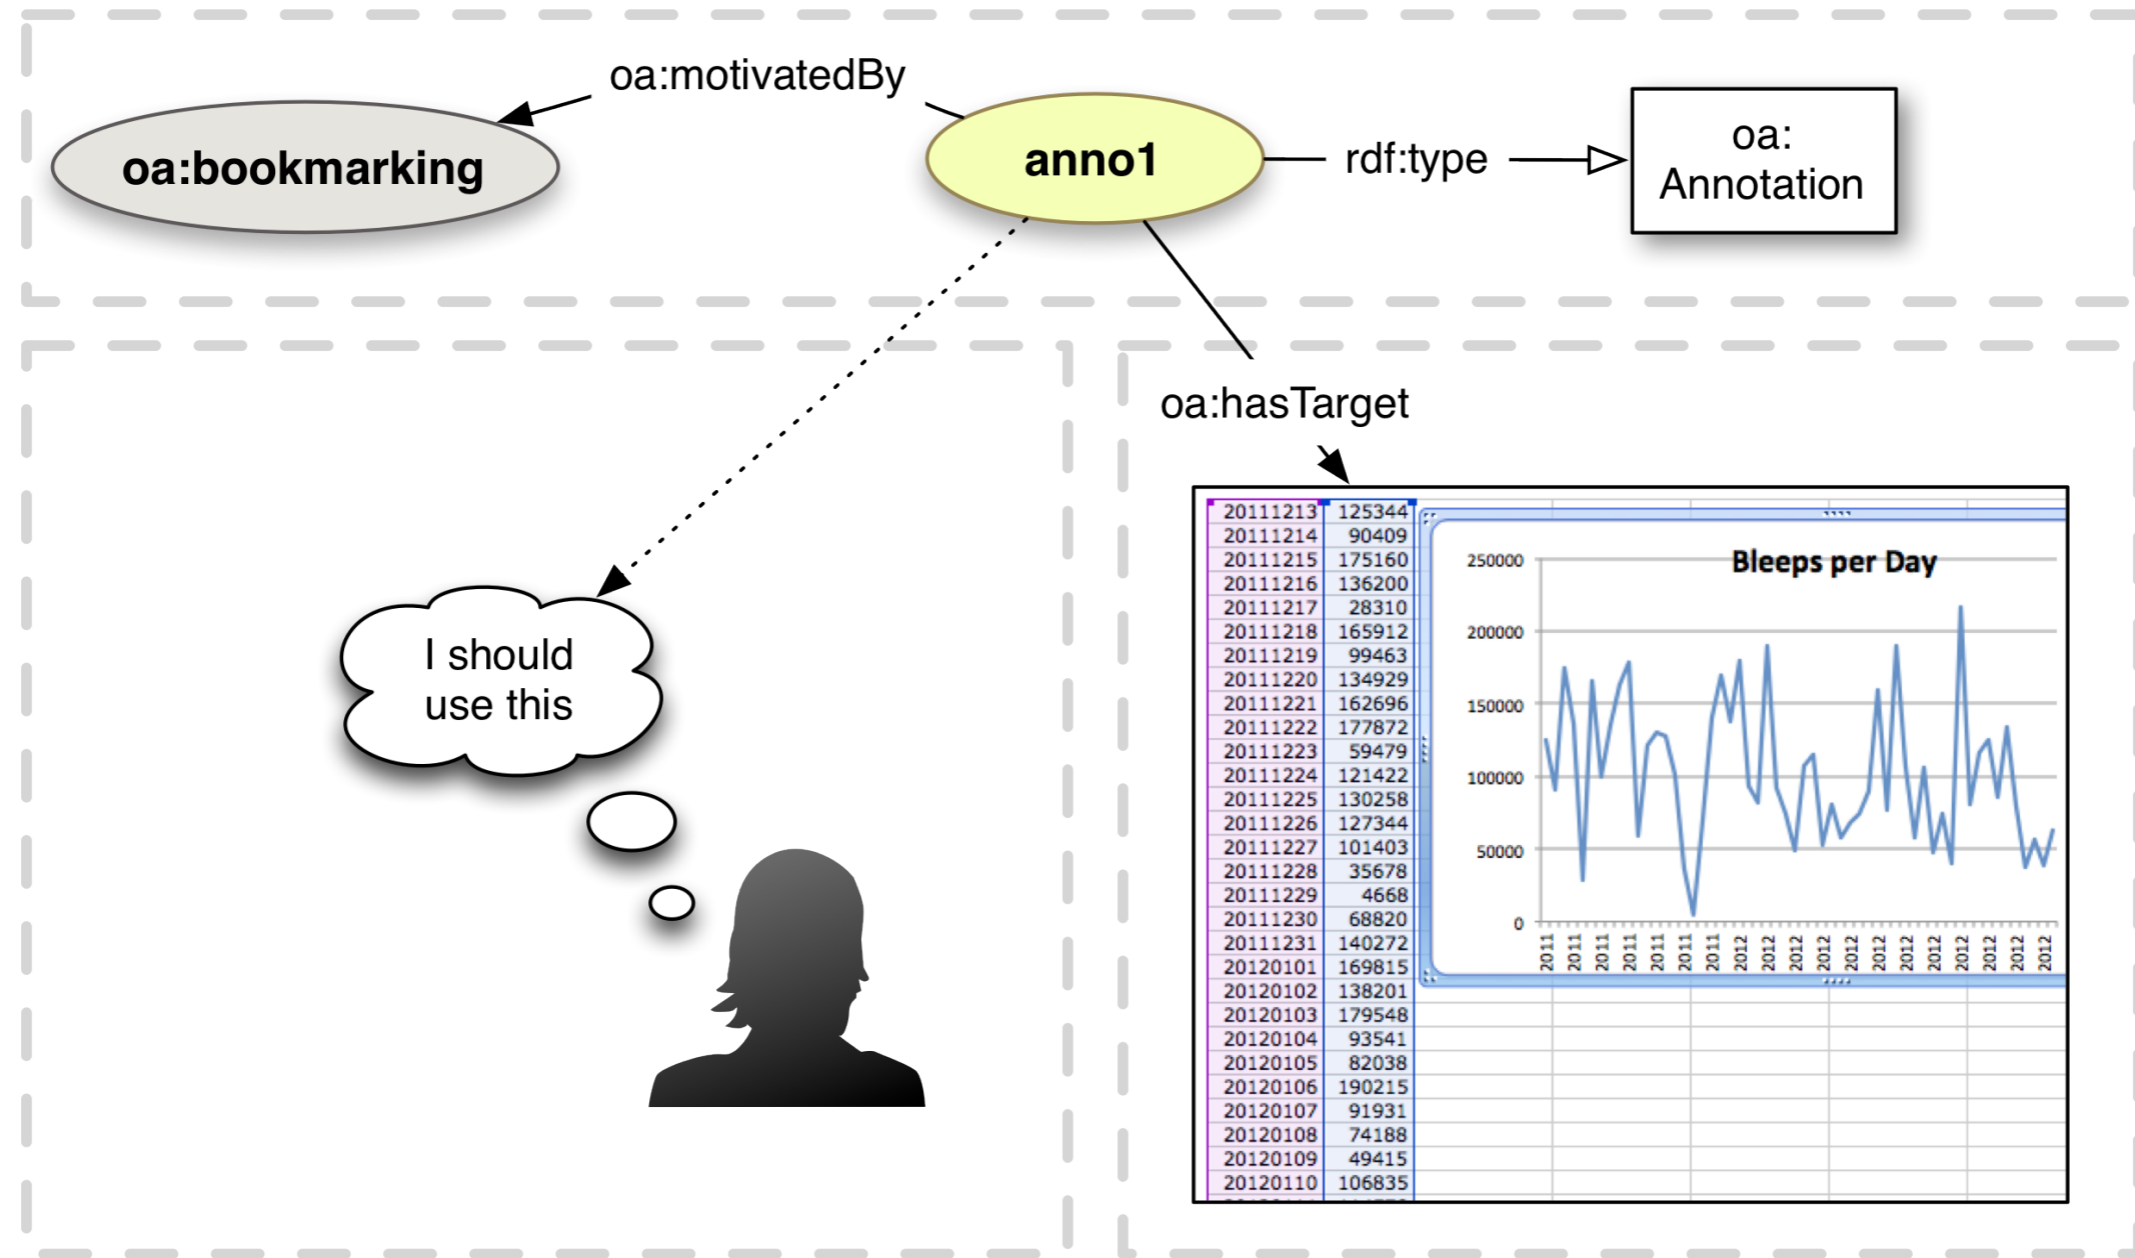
oa:motivatedBy

oa:bookmarking

anno1

rdf:type

oa:
Annotation

oa:hasTarget

I should
use this

| | |
|---|---|
| 20111213 | 125344 |
| 20111214 | 90409 |
| 20111215 | 175160 |
| 20111216 | 136200 |
| 20111217 | 28310 |
| 20111218 | 165912 |
| 20111219 | 99463 |
| 20111220 | 134929 |
| 20111221 | 162696 |
| 20111222 | 177872 |
| 20111223 | 59479 |
| 20111224 | 121422 |
| 20111225 | 130258 |
| 20111226 | 127344 |
| 20111227 | 101403 |
| 20111228 | 35678 |
| 20111229 | 4668 |
| 20111230 | 68820 |
| 20111231 | 140272 |
| 20120101 | 169815 |
| 20120102 | 138201 |
| 20120103 | 179548 |
| 20120104 | 93541 |
| 20120105 | 82038 |
| 20120106 | 190215 |
| 20120107 | 91931 |
| 20120108 | 74188 |
| 20120109 | 49415 |
| 20120110 | 106835 |

Bleeps per Day

250000
200000
150000
100000
50000
0

2011 2011 2011 2011 2011 2011 2011 2012 2012 2012 2012 2012 2012 2012 2012 2012 2012 2012 2012